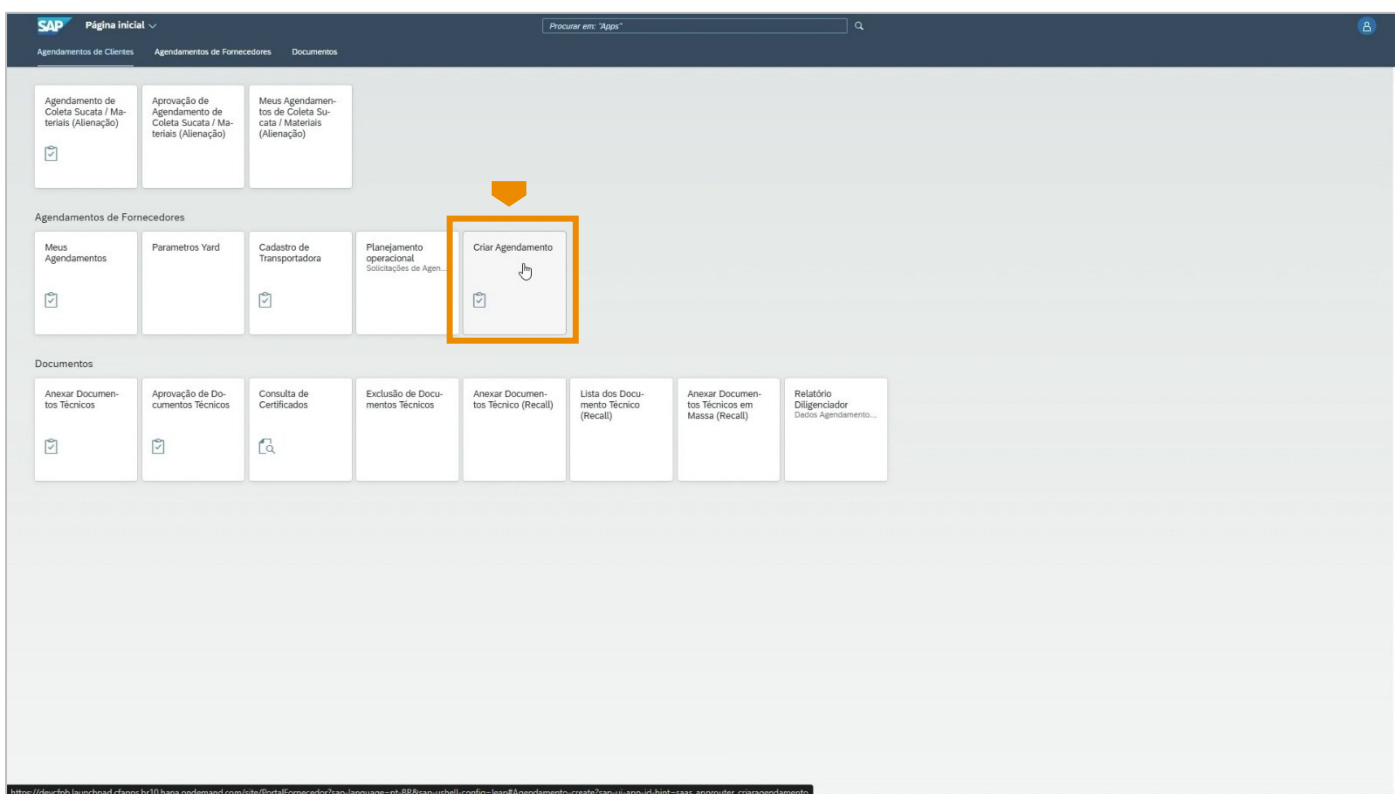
SAP Página inicial

Procurar em: "Apps"

Agendamentos de Clientes Agendamentos de Fornecedores Documentos

Agendamento de Coleta Sucata / Materiais (Alienação)

Aprovação de Agendamento de Coleta Sucata / Materiais (Alienação)

Meus Agendamentos de Coleta Sucata / Materiais (Alienação)

Agendamentos de Fornecedores

Meus Agendamentos

Parametros Yard

Cadastro de Transportadora

Planejamento operacional
Solicitações de Agen...

Criar Agendamento

Documentos

Anexar Documentos Técnicos

Aprovação de Documentos Técnicos

Consulta de Certificados

Exclusão de Documentos Técnicos

Anexar Documentos Técnico (Recall)

Lista dos Documento Técnico (Recall)

Anexar Documentos Técnicos em Massa (Recall)

Relatório Diligenciador
Dados Agendamento...

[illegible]